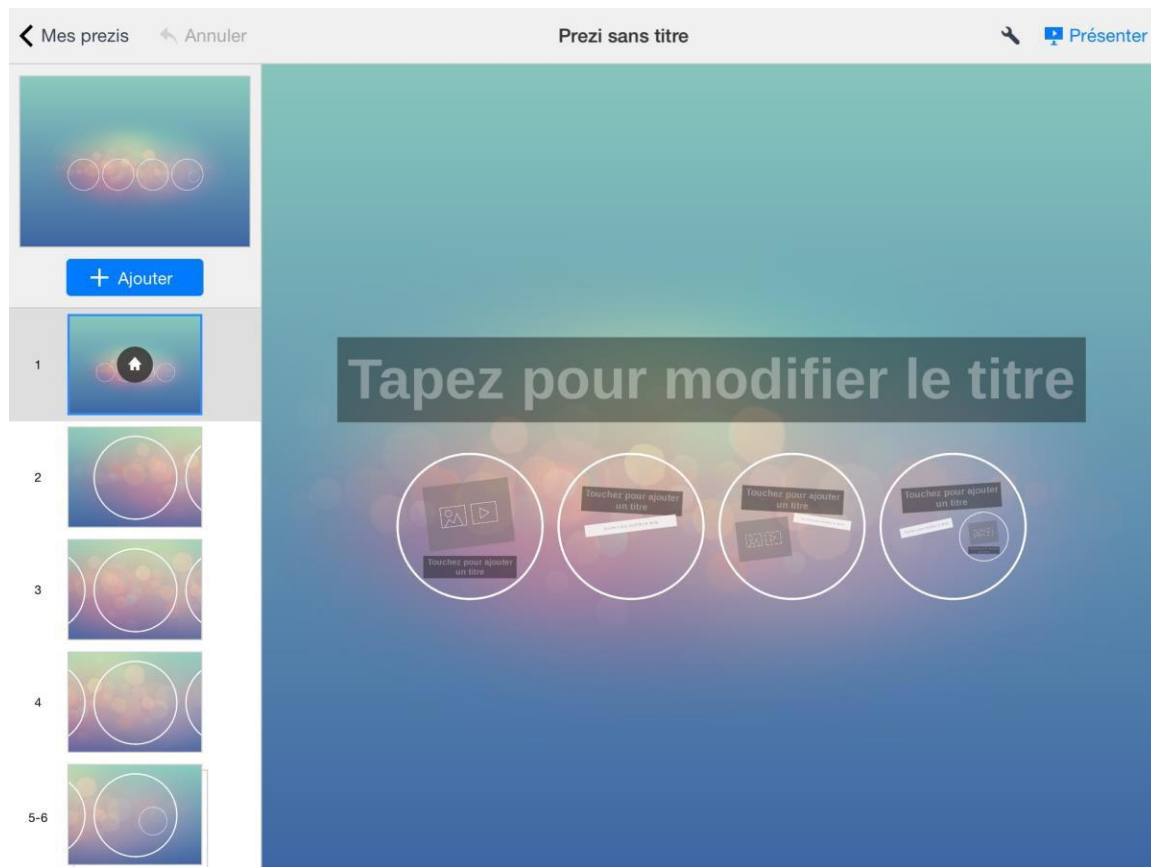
Mes prezis
Annuler
Prezi sans titre
Présenter

+ Ajouter

1
2
3
4
5-6

Tapez pour modifier le titre

Touchez pour ajouter un titre

Touchez pour ajouter un titre
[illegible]

Touchez pour ajouter un titre
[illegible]

Touchez pour ajouter un titre
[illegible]